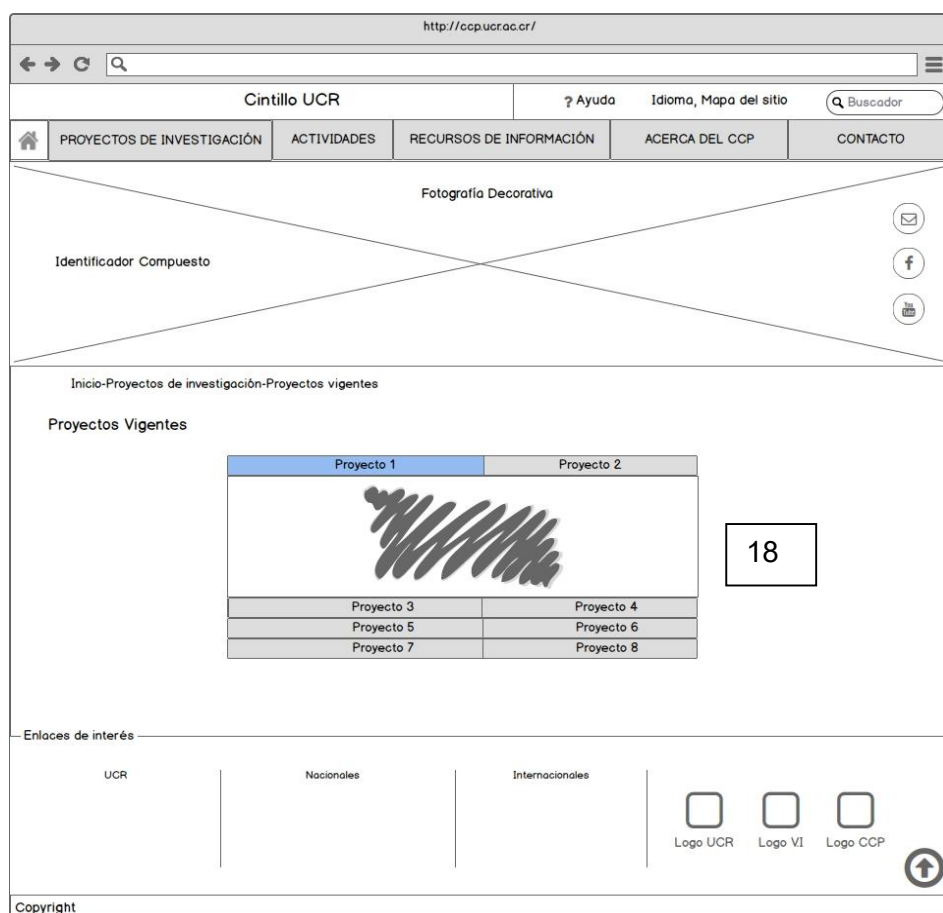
http://ccp.ucr.ac.cr/

Cintillo UCR

? Ayuda

Idioma, Mapa del sitio

Buscador

PROYECTOS DE INVESTIGACIÓN

ACTIVIDADES

RECURSOS DE INFORMACIÓN

ACERCA DEL CCP

CONTACTO

Fotografía Decorativa

Identificador Compuesto

You Tube

Inicio-Proyectos de investigación-Proyectos vigentes

Proyectos Vigentes

| Proyecto 1 | Proyecto 2 |
|---|---|
| Proyecto 3 | Proyecto 4 |
| Proyecto 5 | Proyecto 6 |
| Proyecto 7 | Proyecto 8 |

18

Enlaces de interés

UCR

Nacionales

Internacionales

Logo UCR

Logo VI

Logo CCP

Copyright